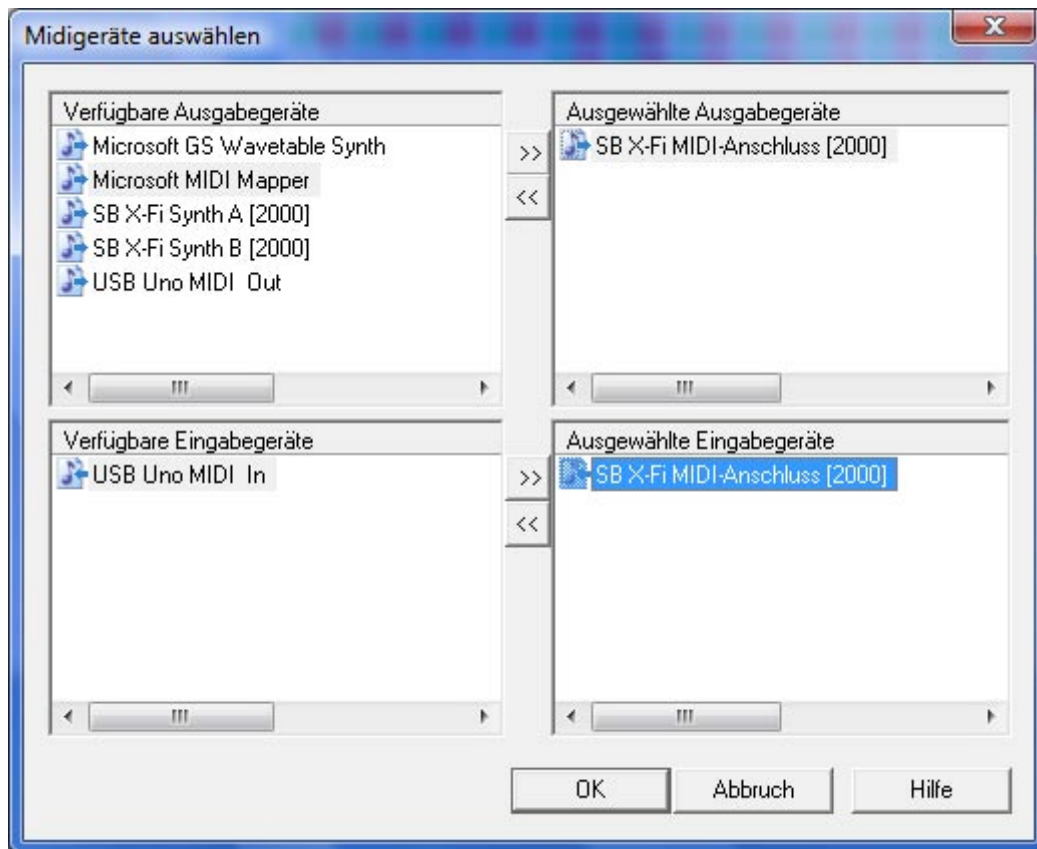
Midigeräte auswählen

Verfügbare Ausgabegeräte
Microsoft GS Wavetable Synth
Microsoft MIDI Mapper
SB X-Fi Synth A [2000]
SB X-Fi Synth B [2000]
USB Uno MIDI Out

>>
<<

Ausgewählte Ausgabegeräte
SB X-Fi MIDI-Anschluss [2000]

Verfügbare Eingabegeräte
USB Uno MIDI In

>>
<<

Ausgewählte Eingabegeräte
SB X-Fi MIDI-Anschluss [2000]

OK
Abbruch
Hilfe